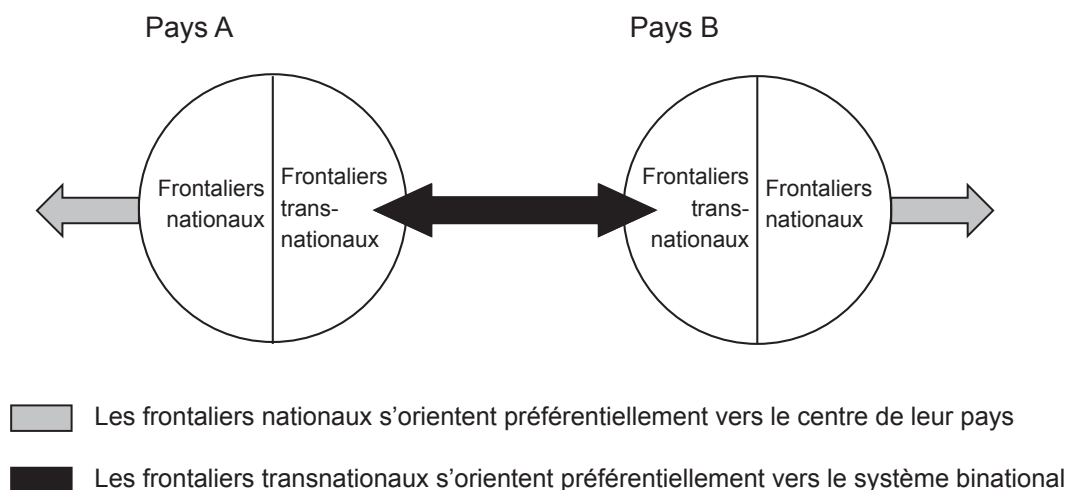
Pays A

Pays B

Frontaliers nationaux

Frontaliers transnationaux

Frontaliers transnationaux

Frontaliers nationaux

Les frontaliers nationaux s’orientent préférentiellement vers le centre de leur pays

Les frontaliers transnationaux s’orientent préférentiellement vers le système binational